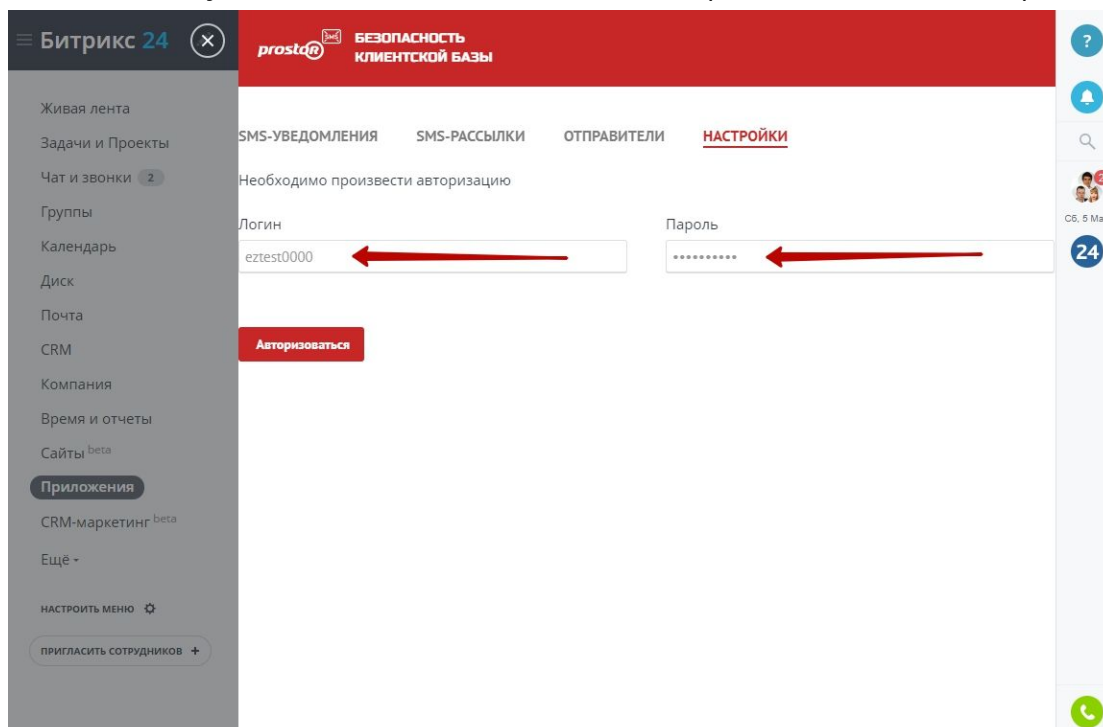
Битрикс 24

prostor БЕЗОПАСНОСТЬ КЛИЕНТСКОЙ БАЗЫ

Живая лента
Задачи и Проекты
Чат и звонки 2
Группы
Календарь
Диск
Почта
CRM
Компания
Время и отчеты
Сайты beta
Приложения
CRM-маркетинг beta
Ещё
НАСТРОИТЬ МЕНЮ
ПРИГЛАСИТЬ СОТРУДНИКОВ +

SMS-УВЕДОМЛЕНИЯ SMS-РАССЫЛКИ ОТПРАВИТЕЛИ НАСТРОЙКИ

Необходимо произвести авторизацию

Логин
eztest0000

Пароль
••••••••••

Авторизоваться

?
Сб, 5 Ма
24